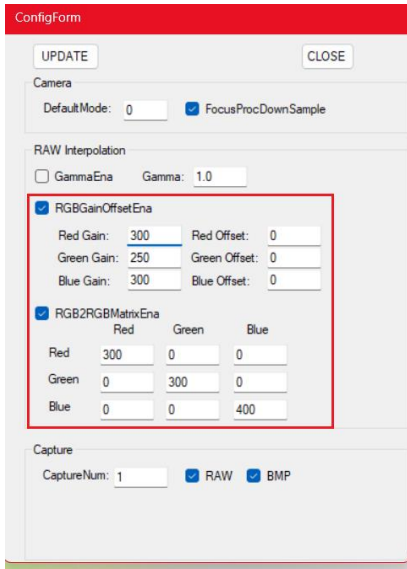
ConfigForm

UPDATE

CLOSE

Camera

DefaultMode: 0

FocusProcDownSample

RAW Interpolation

GammaEna

Gamma: 1.0

RGBGainOffsetEna

Red Gain: 300
Red Offset: 0
Green Gain: 250
Green Offset: 0
Blue Gain: 300
Blue Offset: 0

RGB2RGBMatrixEna

| | Red | Green | Blue |
|---|---|---|---|
| Red | 300 | 0 | 0 |
| Green | 0 | 300 | 0 |
| Blue | 0 | 0 | 400 |

Capture

CaptureNum: 1

RAW

BMP